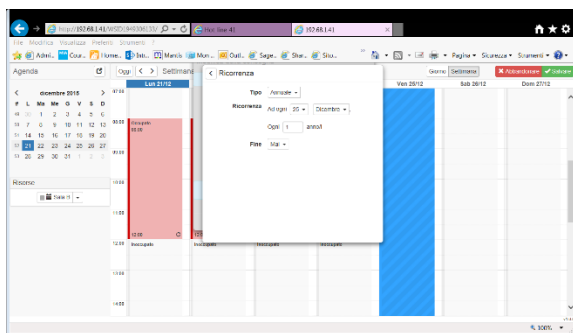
http://192.168.1.41/WSD0949306133/ Pro Sve 41 192.168.1.41

File Modifica Visualizza Preferiti Strumenti ?

Admi.. Cour.. Home.. Iso.. Manis Mun.. Outl.. Sage.. Shar.. Situ.. Pagina Sicurezza Strumenti

Agenda

Oggi < > Settimana

Giorno Settimana

Abbandonare Salvare

dicembre 2015

| # | L | Ma | Me | G | V | S | D |
|---|---|---|---|---|---|---|---|
| 49 | 30 | 1 | 2 | 3 | 4 | 5 | 6 |
| 50 | 7 | 8 | 9 | 10 | 11 | 12 | 13 |
| 51 | 14 | 15 | 16 | 17 | 18 | 19 | 20 |
| 52 | 21 | 22 | 23 | 24 | 25 | 26 | 27 |
| 53 | 28 | 29 | 30 | 31 | 1 | 2 | 3 |

Risorse

Tutto

Lun 21/12

Ven 25/12

Sab 26/12

Dom 27/12

07:00

08:00

Occupato 08:00

10:00

11:00

12:00

Inoccupato

13:00

14:00

Ricorrenza

Tipo Annuale

Ricorrenza Ad ogni 25 Dicembre

Ogni 1 anno/i

Fine Mai

100%